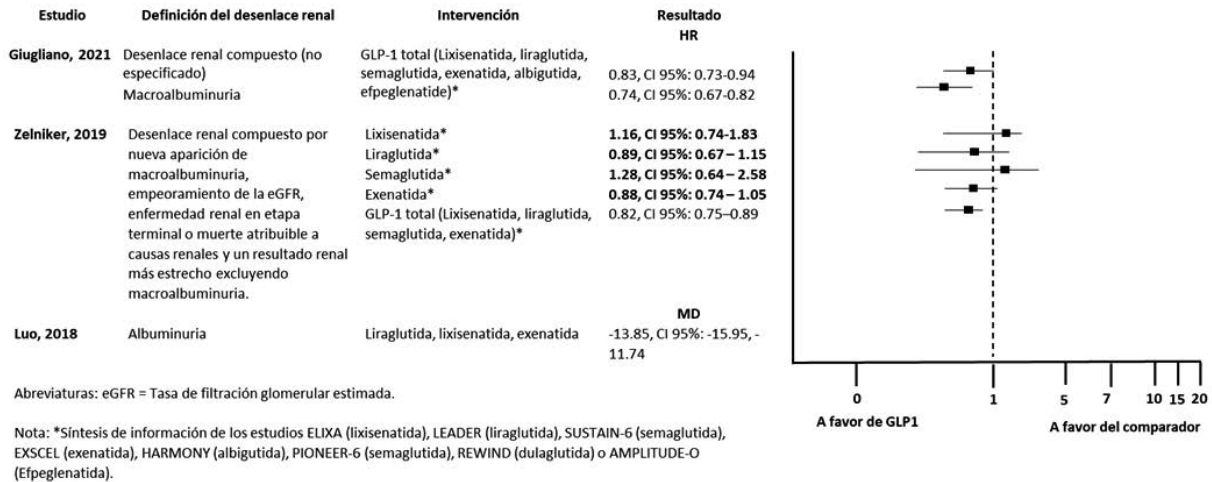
| Estudio | Definición del desenlace renal | Intervención | Resultado |
|---|---|---|---|
| | | | HR |
| Giugliano, 2021 | Desenlace renal compuesto (no especificado) | GLP-1 total (Lixisenatida, liraglutida, semaglutida, exenatida, albigutida, efpeglenatide)* | 0.83, CI 95%: 0.73-0.94 |
| | Macroalbuminuria | | 0.74, CI 95%: 0.67-0.82 |
| Zelniker, 2019 | Desenlace renal compuesto por nueva aparición de macroalbuminuria, empeoramiento de la eGFR, enfermedad renal en etapa terminal o muerte atribuible a causas renales y un resultado renal más estrecho excluyendo macroalbuminuria. | Lixisenatida* | 1.16, CI 95%: 0.74-1.83 |
| | | Liraglutida* | 0.89, CI 95%: 0.67 – 1.15 |
| | | Semaglutida* | 1.28, CI 95%: 0.64 – 2.58 |
| | | Exenatida* | 0.88, CI 95%: 0.74 – 1.05 |
| | | GLP-1 total (Lixisenatida, liraglutida, semaglutida, exenatida)* | 0.82, CI 95%: 0.75–0.89 |
| | | | MD |
| Luo, 2018 | Albuminuria | Liraglutida, lixisenatida, exenatida | -13.85, CI 95%: -15.95, -11.74 |

0 1 5 7 10 15 20

A favor de GLP1

A favor del comparador

Abreviaturas: eGFR = Tasa de filtración glomerular estimada.

Nota: *Síntesis de información de los estudios ELIXA (lixisenatida), LEADER (liraglutida), SUSTAIN-6 (semaglutida), EXSCEL (exenatida), HARMONY (albigutida), PIONEER-6 (semaglutida), REWIND (dulaglutida) o AMPLITUDE-O (Efpeglenatida).